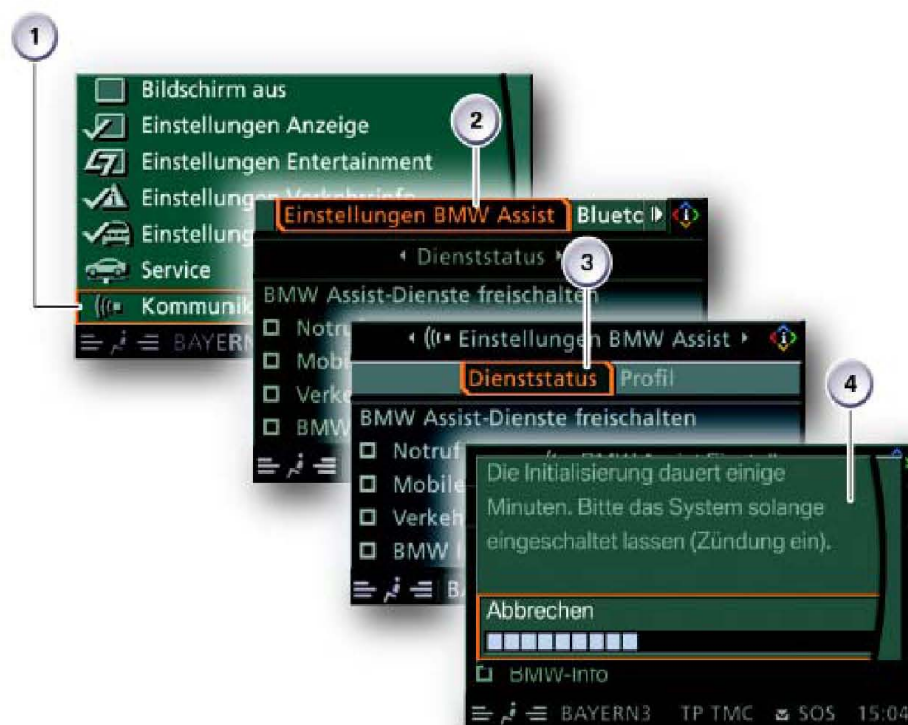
1

Bildschirm aus
Einstellungen Anzeige
Einstellungen Entertainment
Einstellungen Verkehrsinfo
Einstellung
Service
Kommunik
BAYERN

2

Einstellungen BMW Assist
Blueto
Dienststatus
BMW Assist-Dienste freischalten
Notru
Mob
Verke
BMW

3

Einstellungen BMW Assist
Dienststatus
Profil
BMW Assist-Dienste freischalten
Notruf
Mobile
Verkeh
BMW
BA

4

Die Initialisierung dauert einige Minuten. Bitte das System solange eingeschaltet lassen (Zündung ein).

Abbrechen

BMW-Info
BAYERN3 TP TMC SOS 15:04